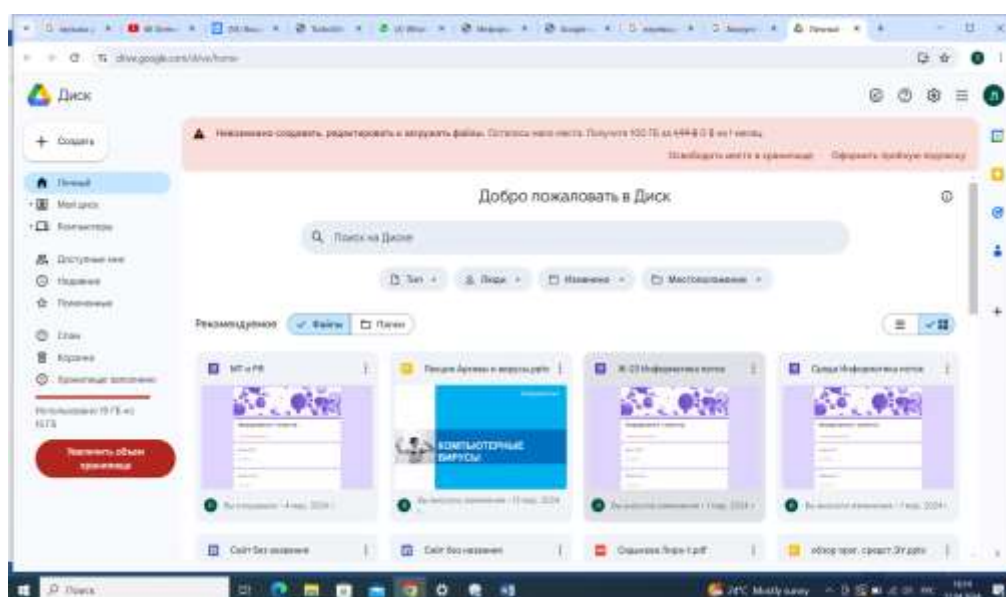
Диск

+ Создать

Главная
Мой диск
Компьютеры
Доступные мне
Недавние
Помеченные
Спам
Корзина
Хранилище заполнено

Использовано 19 ГБ из 15 ГБ

Увеличить объем хранилища

Невозможно создавать, редактировать и загружать файлы. Осталось мало места. Получите 100 ГБ за 499 ₽ 0 ₽ на 1 месяц.

Освободить место в хранилище  Оформить пробную подписку

Добро пожаловать в Диск

Поиск на Диске

Тип  Люди  Изменено  Местоположение

Рекомендуемые  Файлы  Папки

МП и РЯ
Лекция Артема и вирусы.pptx
Ж-23 Информатика летом
Среда Информатика летом

КОМПЬЮТЕРНЫЕ ВИРУСЫ

Вы открывали • 4 мар. 2024 г.
Вы внесли изменения • 11 мар. 2024
Вы внесли изменения • 1 мар. 2024 г.
Вы внесли изменения • 1 мар. 2024 г.

Сайт без названия
Сайт без названия
Социальная Лирик t.pdf
обзор прог. средст ЭУ.pptx

Поиск
ЛРС Mostly sunny